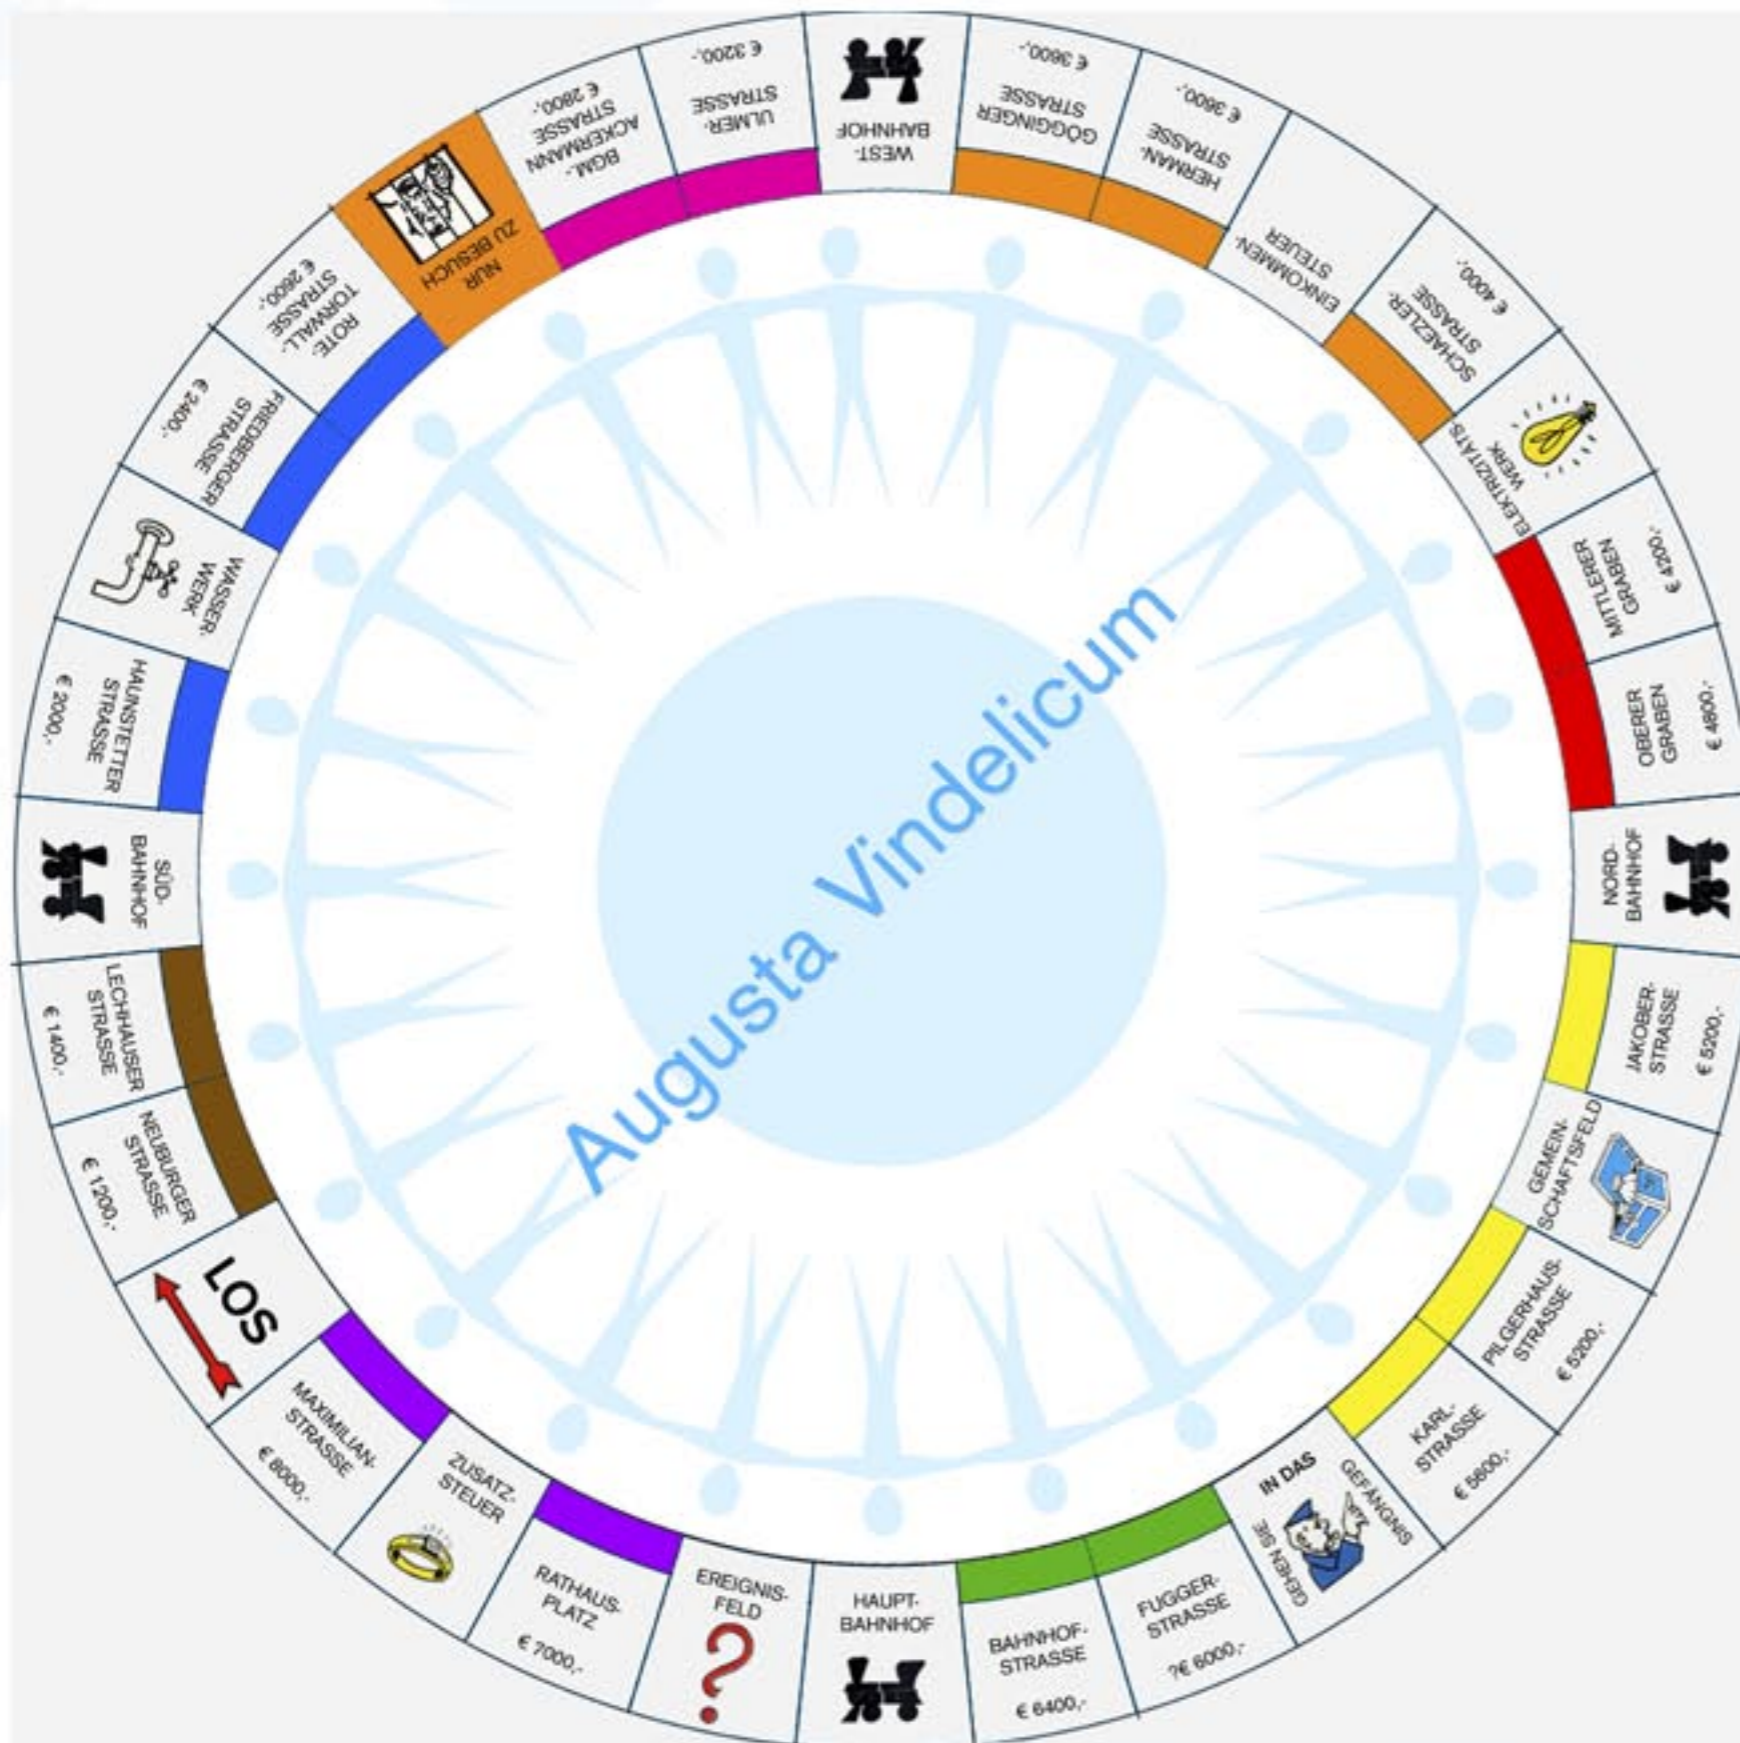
LOS

NEUBURGER STRASSE
€ 1200,-

LECHHAUSER STRASSE
€ 1400,-

SÜD-BAHNHOF

HAUNSTETTER STRASSE
€ 2000,-

WASSER-WERK

FRIEDBERGER STRASSE
€ 2400,-

ROTE-TORWALL-STRASSE
€ 2600,-

NUR ZU BESUCH

BGM.-ACKERMANN STRASSE
€ 2800,-

ULMER-STRASSE
€ 3200,-

WEST-BAHNHOF

GÖGGINGER STRASSE
€ 3600,-

HERMAN-STRASSE
€ 3600,-

EINKOMMEN-STEUER

SCHAEZLER-STRASSE
€ 4000,-

ELEKTRIZITÄTS WERK

MITTLERER GRABEN
€ 4200,-

OBERER GRABEN
€ 4800,-

NORD-BAHNHOF

JAKOBER-STRASSE
€ 5200,-

GEMEIN-SCHAFTSFELD

PILGERHAUS-STRASSE
€ 5200,-

KARL-STRASSE
€ 5600,-

GEHEN SIE IN DAS GEFÄNGNIS

FUGGER-STRASSE
?€ 6000,-

BAHNHOF-STRASSE
€ 6400,-

HAUPT-BAHNHOF

EREIGNIS-FELD
?

RATHAUS-PLATZ
€ 7000,-

ZUSATZ-STEUER

MAXIMILIAN-STRASSE
€ 8000,-

Augusta Vindelicum